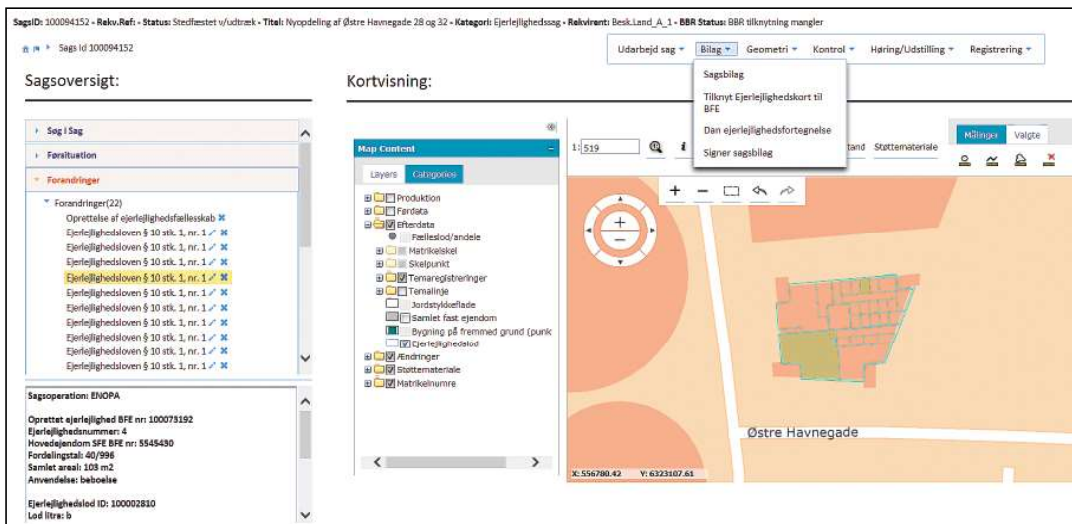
SagsID: 100094152 - Rekv.Ref.: - Status: Stedfæstet v/udtræk - Titel: Nyopdeling af Østre Havnegade 28 og 32 - Kategori: Ejerlejlighedssag - Rekvirent: Besk.Land_A_1 - BBR Status: BBR tilknytning mangler

Sags id 100094152

Udarbejd sag ▾ Bilag ▾ Geometri ▾ Kontrol ▾ Høring/Udstilling ▾ Registrering ▾

Sagsbilag
Tilknyt Ejerlejlighedskort til BFE
Dan ejerlejlighedsfortegnelse
Signer sagsbilag

Sagsoversigt:

Kortvisning:

Søg i Sag
Førsituation
Forandringer

Forandringer(22)
Oprettelse af ejerlejlighedsfællesskab
Ejerlejlighedsloven § 10 stk. 1, nr. 1
Ejerlejlighedsloven § 10 stk. 1, nr. 1
Ejerlejlighedsloven § 10 stk. 1, nr. 1
Ejerlejlighedsloven § 10 stk. 1, nr. 1
Ejerlejlighedsloven § 10 stk. 1, nr. 1
Ejerlejlighedsloven § 10 stk. 1, nr. 1
Ejerlejlighedsloven § 10 stk. 1, nr. 1
Ejerlejlighedsloven § 10 stk. 1, nr. 1
Ejerlejlighedsloven § 10 stk. 1, nr. 1
Ejerlejlighedsloven § 10 stk. 1, nr. 1
Ejerlejlighedsloven § 10 stk. 1, nr. 1

Sagsoperation: ENOPA

Oprettet ejerlejlighed BFE nr: 100073192
Ejerlejlighedsnummer: 4
Hovedejendom SFE BFE nr: 5545430
Fordelingstal: 40/996
Samlet areal: 103 m2
Anvendelse: beboelse

Ejerlejlighedslod ID: 100002810
Lod litra: b

Map Content
Layers Categories
Produktion
Førdata
Efterdata
Fælleslod/andele
Matrikelskel
Skelpunkt
Temaregistreringer
Temalinje
Jordstykkeflade
Samlet fast ejendom
Bygning på fremmed grund (punk
Ejerlejlighedslod
Ændringer
Støttemateriale
Matrikelnumre

1: 519
tand Støttemateriale
Målinger Valgte

Østre Havnegade

X: 556780.42 Y: 6323107.61